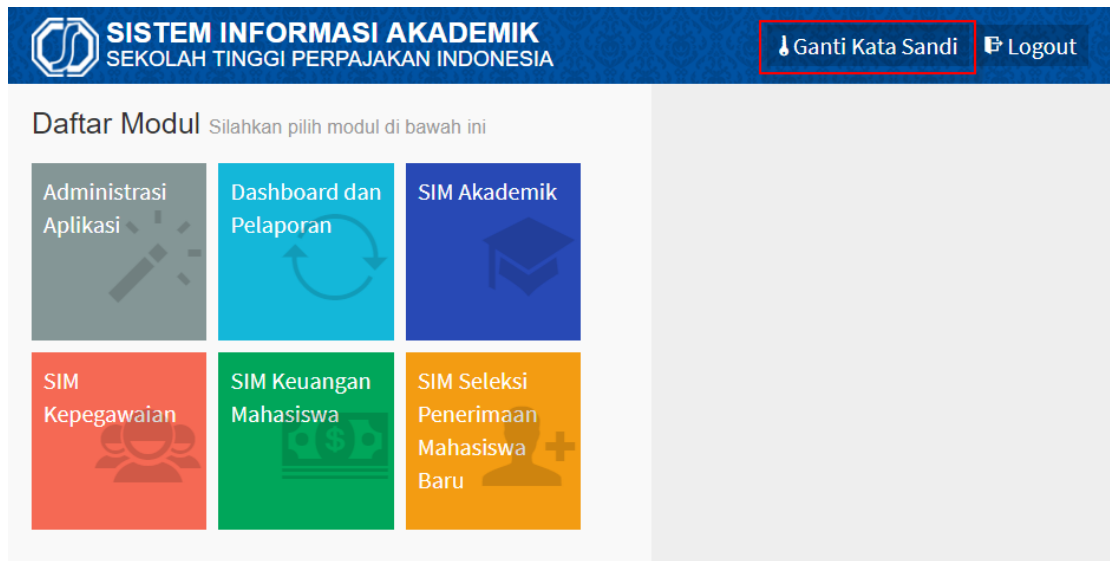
SISTEM INFORMASI AKADEMIK
SEKOLAH TINGGI PERPAJAKAN INDONESIA

Ganti Kata Sandi
Logout

Daftar Modul Silahkan pilih modul di bawah ini

Administrasi Aplikasi

Dashboard dan Pelaporan

SIM Akademik

SIM Kepegawaian

SIM Keuangan Mahasiswa

SIM Seleksi Penerimaan Mahasiswa Baru